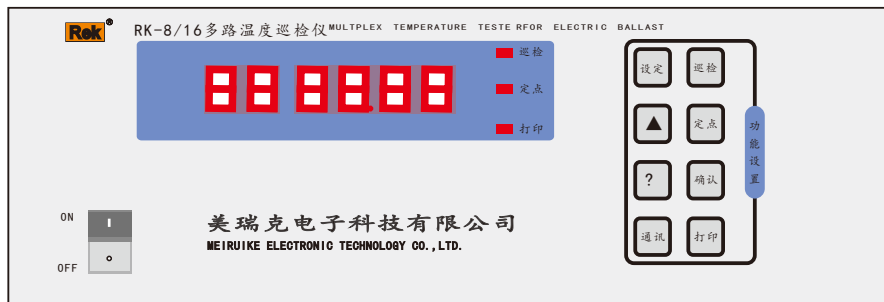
Rek®

RK-8/16多路温度巡检仪 MULTPLEX TEMPERATURE TESTE RFOR ELECTRIC BALLAST

巡检

定点

打印

设定

巡检

▲

定点

?

确认

通讯

打印

功能设置

ON

I

OFF

o

美瑞克电子科技有限公司

MEIRUIKE ELECTRONIC TECHNOLOGY CO.,LTD.